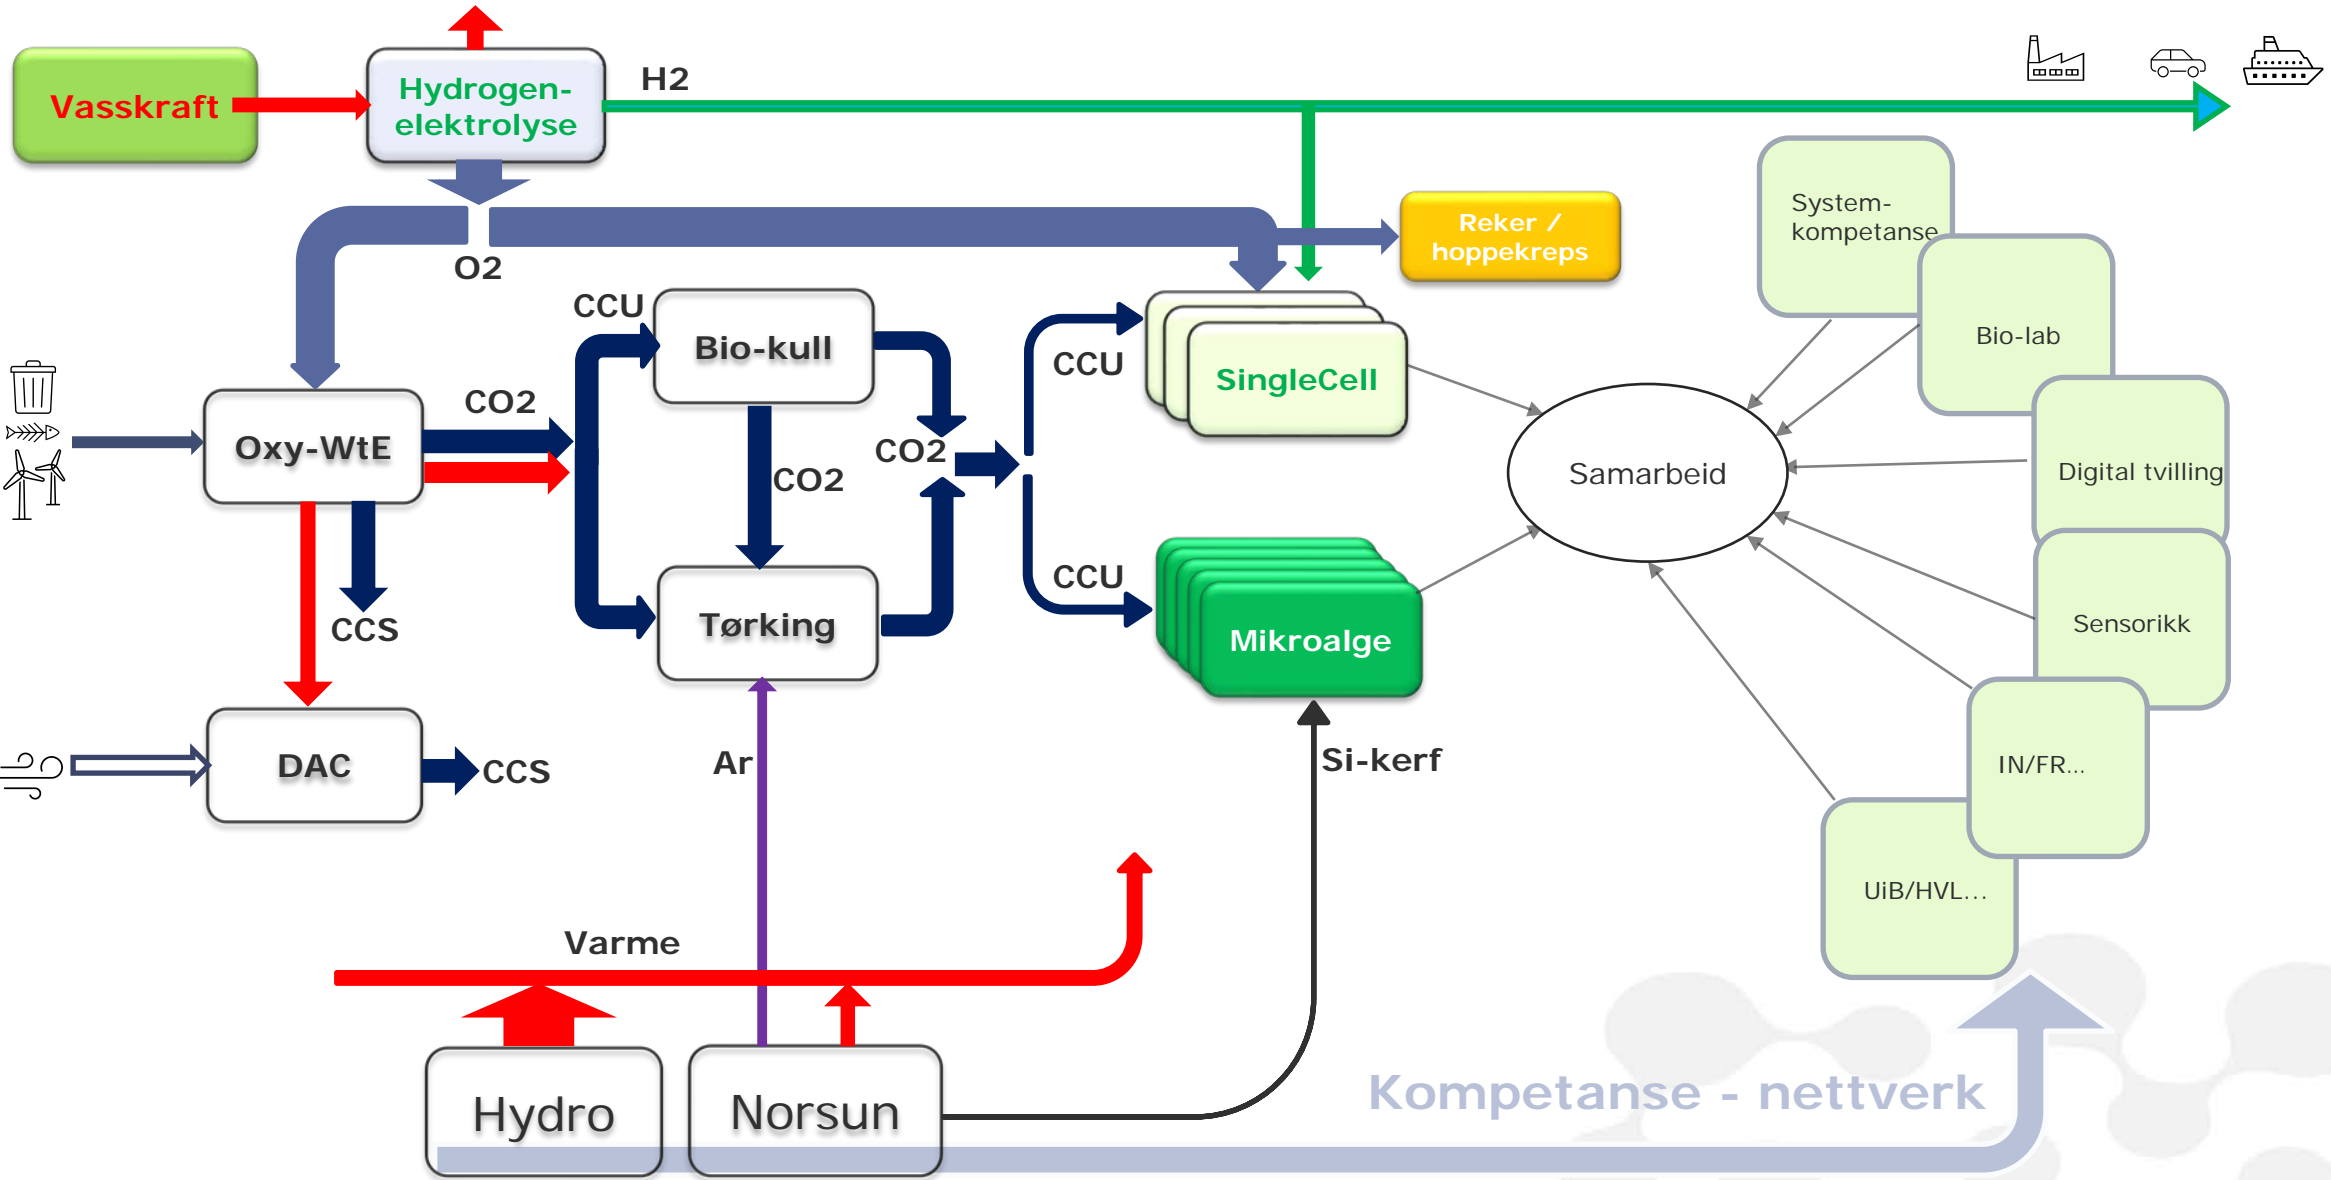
Vasskraft

Hydrogen-elektrolyse

H2

O2

Reker / hoppekreps

System-kompetanse

Bio-lab

Digital tvilling

Sensorikk

IN/FR...

UiB/HVL...

Samarbeid

CCU

Bio-kull

CO2

CO2

CO2

Oxy-WtE

CCU

SingleCell

CCU

Mikroalge

Tørking

CCS

DAC

CCS

Ar

Si-kerf

Varme

Hydro

Norsun

Kompetanse - nettverk